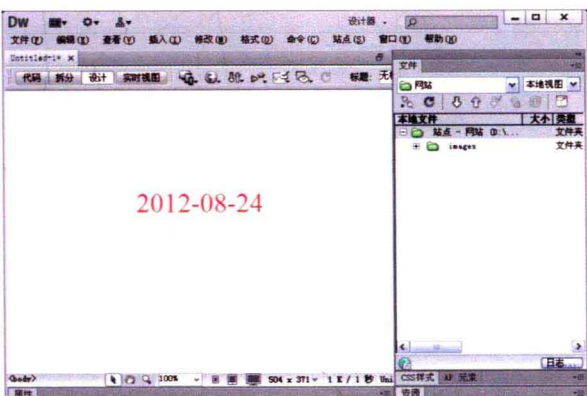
Dw
设计器 ▾
文件(F) 编辑(E) 查看(V) 插入(I) 修改(M) 格式(O) 命令(C) 站点(S) 窗口(W) 帮助(H)
Untitled-1* ×
代码 拆分 设计 实时视图
标题: 无
文件
网站
本地视图
本地文件
大小 类型
站点 - 网站 (D:\...
文件夹
images
文件夹
2012-08-24
<body>
100%
504 x 371 ▾ 1 K / 1 秒 Uni
日志...
CSS样式 AP 元素
属性